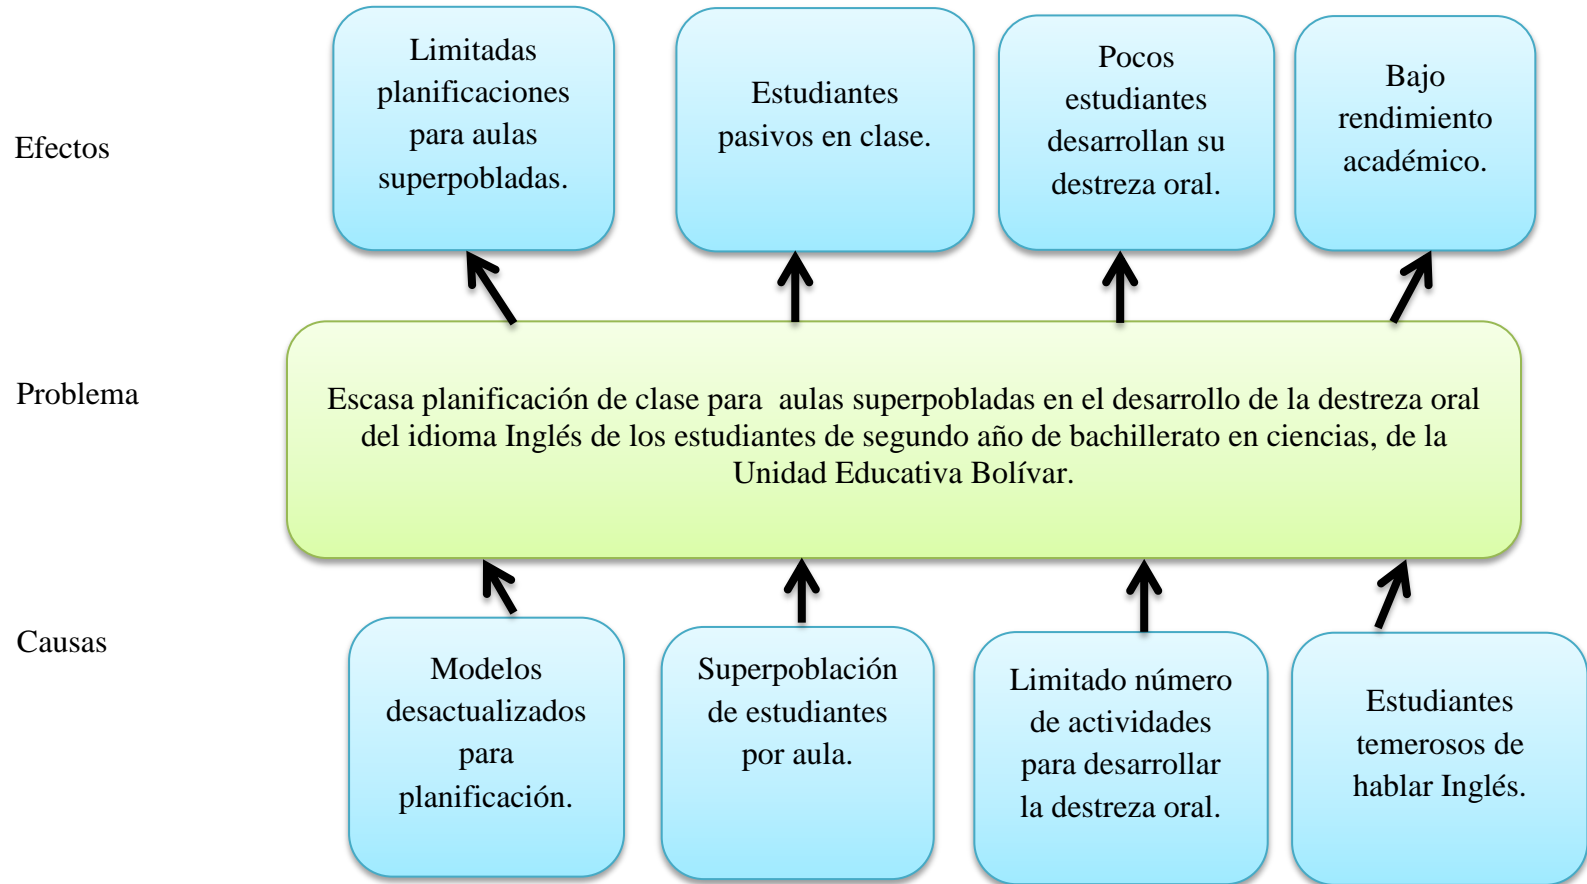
Efectos

Limitadas planificaciones para aulas superpobladas.

Estudiantes pasivos en clase.

Pocos estudiantes desarrollan su destreza oral.

Bajo rendimiento académico.

Problema

Escasa planificación de clase para aulas superpobladas en el desarrollo de la destreza oral del idioma Inglés de los estudiantes de segundo año de bachillerato en ciencias, de la Unidad Educativa Bolívar.

Causas

Modelos desactualizados para planificación.

Superpoblación de estudiantes por aula.

Limitado número de actividades para desarrollar la destreza oral.

Estudiantes temerosos de hablar Inglés.